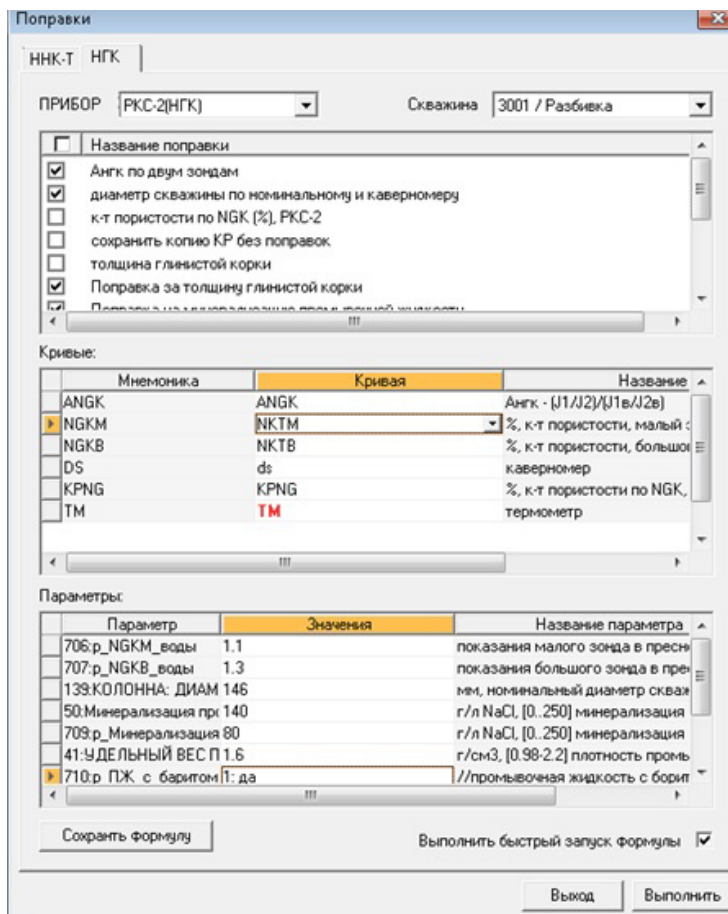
Поправки

ННК-Т НГК

ПРИБОР РКС-2(НГК) Скважина 3001 / Разбивка

Название поправки
☑ Ангк по двум зондам
☑ диаметр скважины по номинальному и каверномеру
☐ к-т пористости по NGK (%), РКС-2
☐ сохранить копию КР без поправок
☐ толщина глинистой корки
☑ Поправка за толщину глинистой корки
☑ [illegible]

Кривые:

| Мнемоника | Кривая | Название |
|---|---|---|
| ANGK | ANGK | Ангк - (J1/J2)/(J1в/J2в) |
| NGKM | NKTM | %, к-т пористости, малый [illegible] |
| NGKB | NKTB | %, к-т пористости, большой |
| DS | ds | каверномер |
| KPNG | KPNG | %, к-т пористости по NGK, |
| TM | TM | термометр |

Параметры:

| Параметр | Значения | Название параметра |
|---|---|---|
| 706:p_NGKM_воды | 1.1 | показания малого зонда в пресн |
| 707:p_NGKB_воды | 1.3 | показания большого зонда в пре |
| 139:КОЛОННА: ДИАМ | 146 | мм, номинальный диаметр сквах |
| 50:Минерализация пр | 140 | г/л NaCl, [0..250] минерализация |
| 709:p_Минерализация | 80 | г/л NaCl, [0..250] минерализация |
| 41:УДЕЛЬНЫЙ ВЕС П | 1.6 | г/см3, [0.98-2.2] плотность промы |
| 710:p_ПЖ_с_баритом | 1: да | //промывочная жидкость с борит |

Сохранить Формулу

Выполнить быстрый запуск Формулы ☑

Выход Выполнить